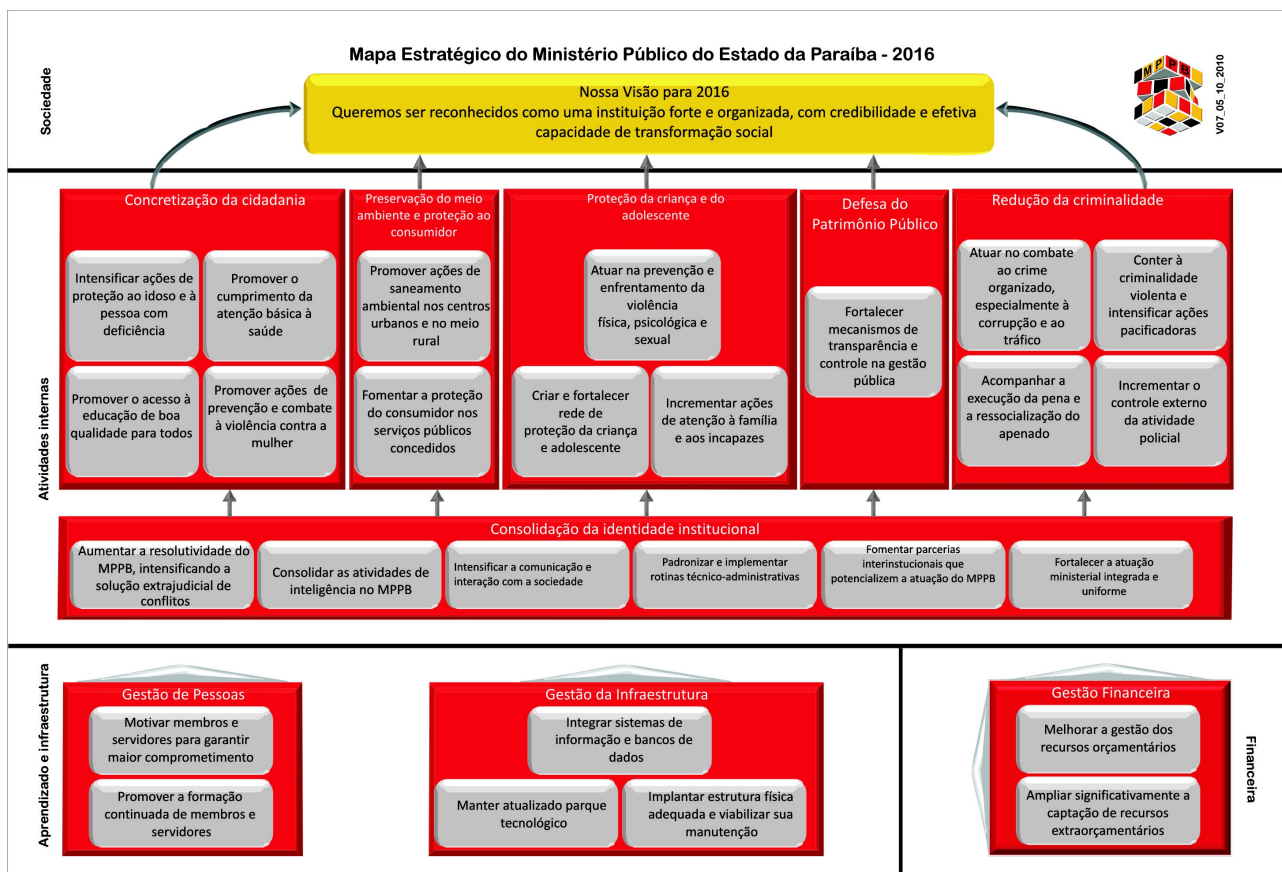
Mapa Estratégico do Ministério Público do Estado da Paraíba - 2016

Sociedade

MPPB

V07_05_10_2010

Nossa Visão para 2016
Queremos ser reconhecidos como uma instituição forte e organizada, com credibilidade e efetiva capacidade de transformação social

Atividades internas

Concretização da cidadania

Intensificar ações de proteção ao idoso e à pessoa com deficiência

Promover o cumprimento da atenção básica à saúde

Promover o acesso à educação de boa qualidade para todos

Promover ações de prevenção e combate à violência contra a mulher

Preservação do meio ambiente e proteção ao consumidor

Promover ações de saneamento ambiental nos centros urbanos e no meio rural

Fomentar a proteção do consumidor nos serviços públicos concedidos

Proteção da criança e do adolescente

Atuar na prevenção e enfrentamento da violência física, psicológica e sexual

Criar e fortalecer rede de proteção da criança e adolescente

Incrementar ações de atenção à família e aos incapazes

Defesa do Patrimônio Público

Fortalecer mecanismos de transparência e controle na gestão pública

Redução da criminalidade

Atuar no combate ao crime organizado, especialmente à corrupção e ao tráfico

Conter à criminalidade violenta e intensificar ações pacificadoras

Acompanhar a execução da pena e a ressocialização do apenado

Incrementar o controle externo da atividade policial

Consolidação da identidade institucional

Aumentar a resolutividade do MPPB, intensificando a solução extrajudicial de conflitos

Consolidar as atividades de inteligência no MPPB

Intensificar a comunicação e interação com a sociedade

Padronizar e implementar rotinas técnico-administrativas

Fomentar parcerias interinstucionais que potencializem a atuação do MPPB

Fortalecer a atuação ministerial integrada e uniforme

Aprendizado e infraestrutura

Gestão de Pessoas

Motivar membros e servidores para garantir maior comprometimento

Promover a formação continuada de membros e servidores

Gestão da Infraestrutura

Integrar sistemas de informação e bancos de dados

Manter atualizado parque tecnológico

Implantar estrutura física adequada e viabilizar sua manutenção

Gestão Financeira

Melhorar a gestão dos recursos orçamentários

Ampliar significativamente a captação de recursos extraorçamentários

Financeira